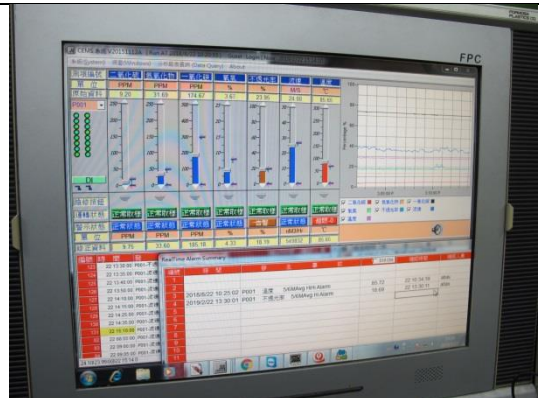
FPC

CEMS

PPM
PPM
PPM
%
%
M/S
℃

9.26
33.69
174.67
7.67
21.96
25.80

P001

正常取樣
正常取樣
正常取樣
正常取樣
正常取樣
正常取樣

PPM
PPM
PPM
%
%
M/S
℃

9.75
33.60
185.18
4.33
18.18

Real Time Alarm Summary

2019/8/22 10:25:02 P001 溫度 S/M/Avg HH Alarm
2019/8/22 13:30:01 P001 不透光率 S/M/Avg H Alarm